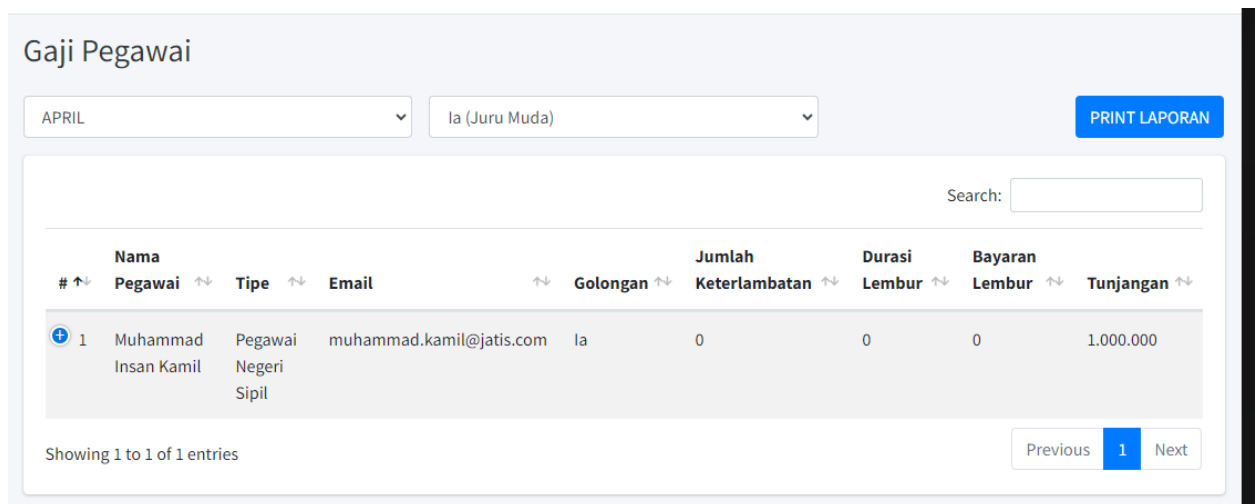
Gaji Pegawai

APRIL

Ia (Juru Muda)

PRINT LAPORAN

Search:

| # | Nama Pegawai | Tipe | Email | Golongan | Jumlah Keterlambatan | Durasi Lembur | Bayaran Lembur | Tunjangan |
|---|---|---|---|---|---|---|---|---|
| 1 | Muhammad Insan Kamil | Pegawai Negeri Sipil | muhammad.kamil@jatis.com | Ia | 0 | 0 | 0 | 1.000.000 |

Showing 1 to 1 of 1 entries

Previous 1 Next